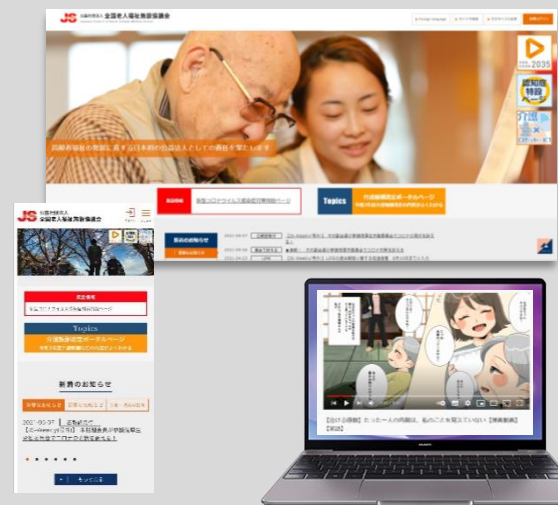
JS 公益社団法人 全国老人福祉施設協議会

Foreign language

2035

認知症特設ページ

高齢者福祉の発展に寄与する日本唯一の公益法人としての責務を果たします

新型コロナウイルス感染症対策ページ

Topics

介護職員確定ポータルページ

新着のお知らせ

JS 公益社団法人 全国老人福祉施設協議会

緊急情報

新型コロナウイルス感染症対策ページ

Topics

介護職員確定ポータルページ

新着のお知らせ

2021-09-27

もっと見る

【GIT介護職】たった一人の肉親は、私のことを覚えていない【更新】

HUAWEI